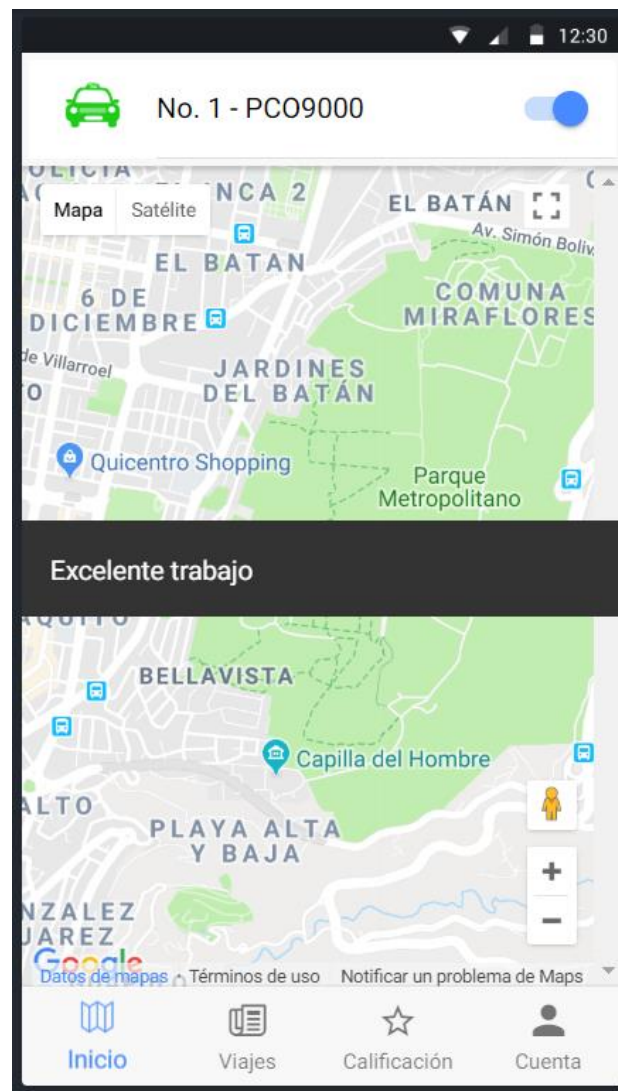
12:30

No. 1 - PCO9000

Mapa Satélite

EL BATÁN

Av. Simón Boliv

NCA 2

EL BATAN

6 DE DICIEMBRE

COMUNA MIRAFLORES

de Villarroel

JARDINES DEL BATÁN

Quicentro Shopping

Parque Metropolitano

Excelente trabajo

BELLAVISTA

Capilla del Hombre

ALTO

PLAYA ALTA Y BAJA

NZALEZ

JAREZ

+

−

Datos de mapas Términos de uso Notificar un problema de Maps

Inicio

Viajes

Calificación

Cuenta